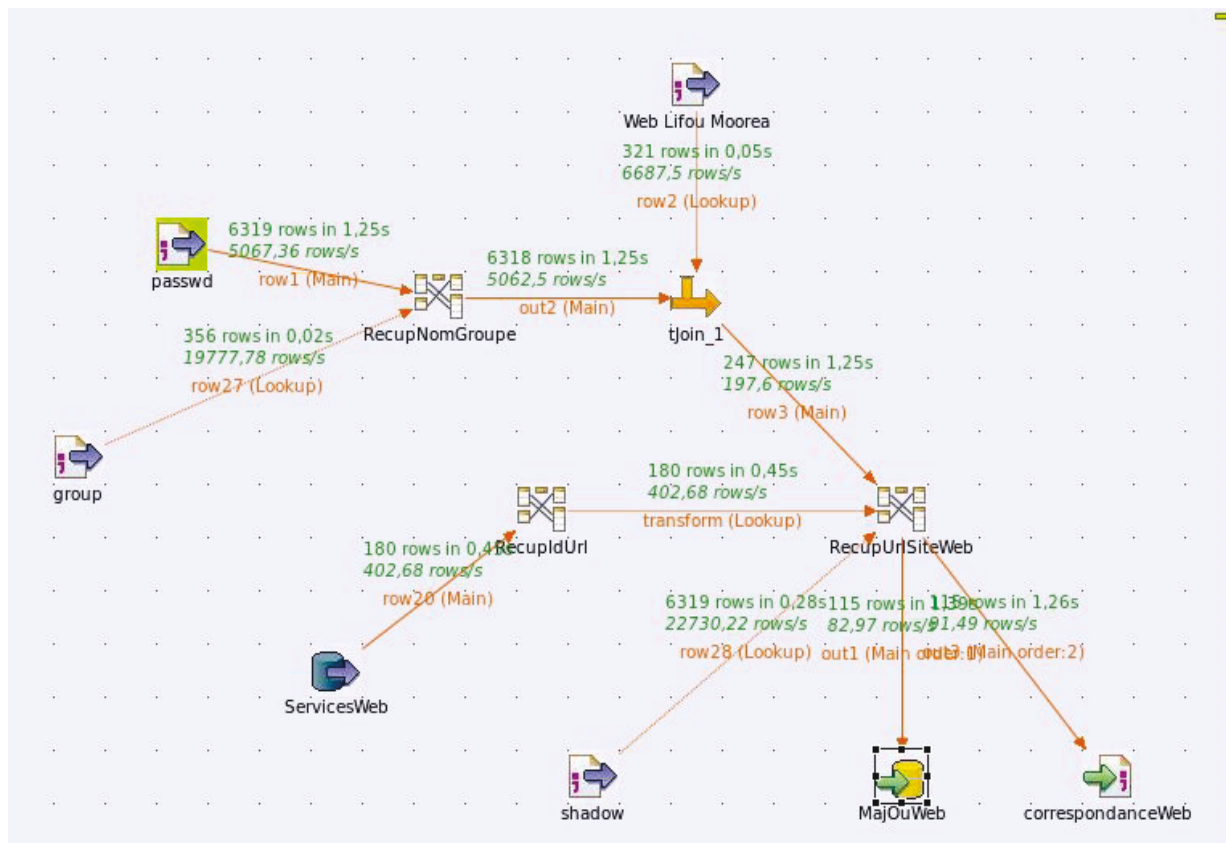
Web Lifou Moorea
321 rows in 0,05s
6687,5 rows/s
row2 (Lookup)

6319 rows in 1,25s
5067,36 rows/s
row1 (Main)

passwd

6318 rows in 1,25s
5062,5 rows/s
out2 (Main)

RecupNomGroupe

tJoin_1

356 rows in 0,02s
19777,78 rows/s
row27 (Lookup)

247 rows in 1,25s
197,6 rows/s
row3 (Main)

group

180 rows in 0,45s
402,68 rows/s
transform (Lookup)

RecupIdUrl

RecupUrlSiteWeb

180 rows in 0,4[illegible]
402,68 rows/s
row20 (Main)

6319 rows in 0,28s
22730,22 rows/s
row28 (Lookup)

115 rows in 1,39s
82,97 rows/s
out1 (Main order:1)

115 rows in 1,26s
91,49 rows/s
out3 (Main order:2)

ServicesWeb

shadow

MajOuWeb

correspondanceWeb